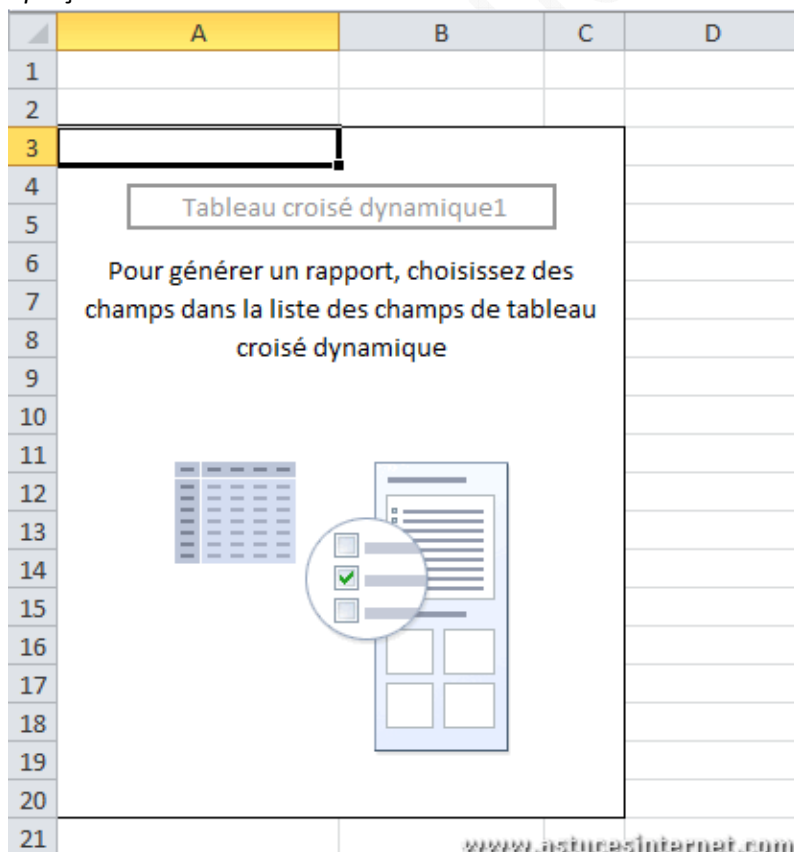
| | A | B | C | D |
|---|---|---|---|---|
| 1 | | | | |
| 2 | | | | |
| 3 | | | | |
| 4 | | | | |
| 5 | | | | |
| 6 | | | | |
| 7 | | | | |
| 8 | | | | |
| 9 | | | | |
| 10 | | | | |
| 11 | | | | |
| 12 | | | | |
| 13 | | | | |
| 14 | | | | |
| 15 | | | | |
| 16 | | | | |
| 17 | | | | |
| 18 | | | | |
| 19 | | | | |
| 20 | | | | |
| 21 | | | | |

Tableau croisé dynamique1

Pour générer un rapport, choisissez des champs dans la liste des champs de tableau croisé dynamique

www.astucesinternet.com